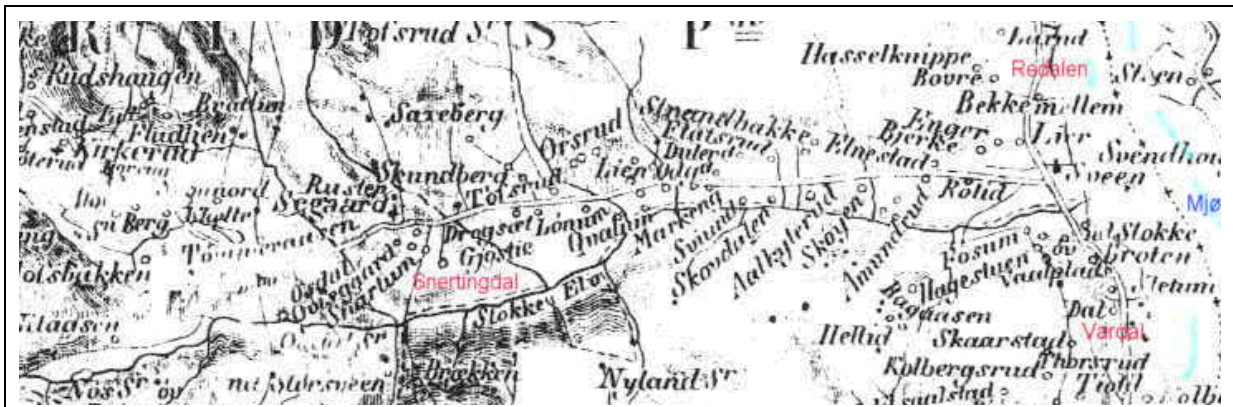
Totsrud St.
Larud
Hasselknippe
Bovre
Redalen
Styen
Rudshaugen
Bratlien
Fladhen
Kirkerud
Saxeberg
Ørsrud
Stenendbakke
Elatsrud
Bekkemellem
Enger
Bjerke
Lier
Svendhov
Elnestad
Skundberg
Dalerud
Lien
Odud
Rusten
Segnard
Totsrud
Rolid
Sveen
Mjø
Berg
Tømmeraasen
Dragset
Lonum
Qualhin
Markeng
Smeudi
Skovdalen
Aalkjærud
Skøyen
Ammerud
Fosum
Sol
Stokke
Broten
Gjøstie
Snertingdal
Hagestuen
Vaagstad
Tetum
Olsbakken
Ostdal
Solbjorgaard
Skarlum
Stokke
Elv
Ragaasen
Dal
Hellid
Skaarstad
Vardal
Tilaasen
Kolbergsrud
Thorsrud
Brakken
Nyland St.
Nos St.
Sveen
Tiohl
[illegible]